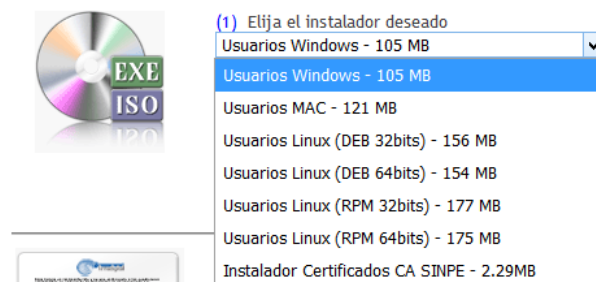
EXE
ISO

(1) Elija el instalador deseado

Usuarios Windows - 105 MB

Usuarios Windows - 105 MB
Usuarios MAC - 121 MB
Usuarios Linux (DEB 32bits) - 156 MB
Usuarios Linux (DEB 64bits) - 154 MB
Usuarios Linux (RPM 32bits) - 177 MB
Usuarios Linux (RPM 64bits) - 175 MB
Instalador Certificados CA SINPE - 2.29MB